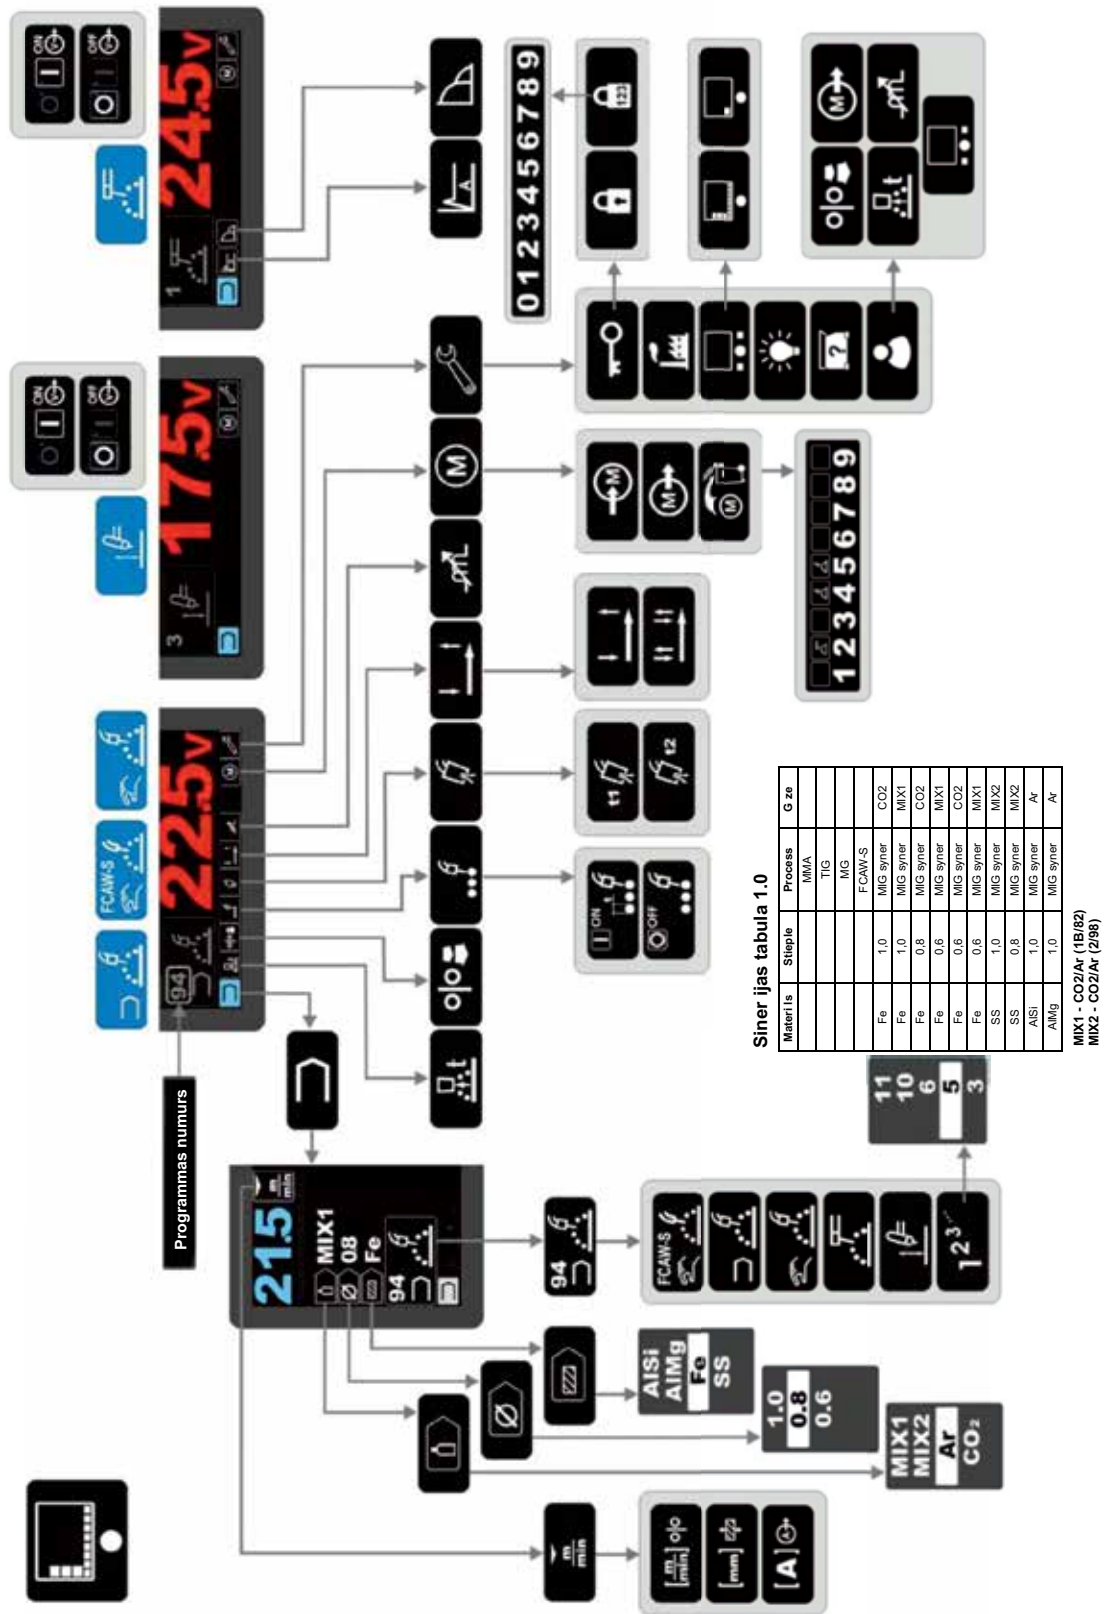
Programmas numurs

94

FCAW-S

22.5V

17.5V

24.5V

3

1

ON

OFF

21.5

m/min

MIX1

0.8

Fe

94

FCAW-S

1 2 3

11
10
6
5
3

AlSi
AlMg
Fe
SS

1.0
0.8
0.6

MIX1
MIX2
Ar
$CO_2$

[m/min]

[mm]

[A]

t1

t2

ON

OFF

1 2 3 4 5 6 7 8 9

0 1 2 3 4 5 6 7 8 9

M

Siner ijas tabula 1.0

| Materi ls | Stieple | Process | G ze |
|---|---|---|---|
| | | MMA | |
| | | TIG | |
| | | MG | |
| | | FCAW-S | |
| Fe | 1,0 | MIG syner | CO2 |
| Fe | 1,0 | MIG syner | MIX1 |
| Fe | 0,8 | MIG syner | CO2 |
| Fe | 0,6 | MIG syner | MIX1 |
| Fe | 0,6 | MIG syner | CO2 |
| Fe | 0,6 | MIG syner | MIX1 |
| SS | 1,0 | MIG syner | MIX2 |
| SS | 0,8 | MIG syner | MIX2 |
| AlSi | 1,0 | MIG syner | Ar |
| AlMg | 1,0 | MIG syner | Ar |

MIX1 - CO2/Ar (1B/82)
MIX2 - CO2/Ar (2/98)